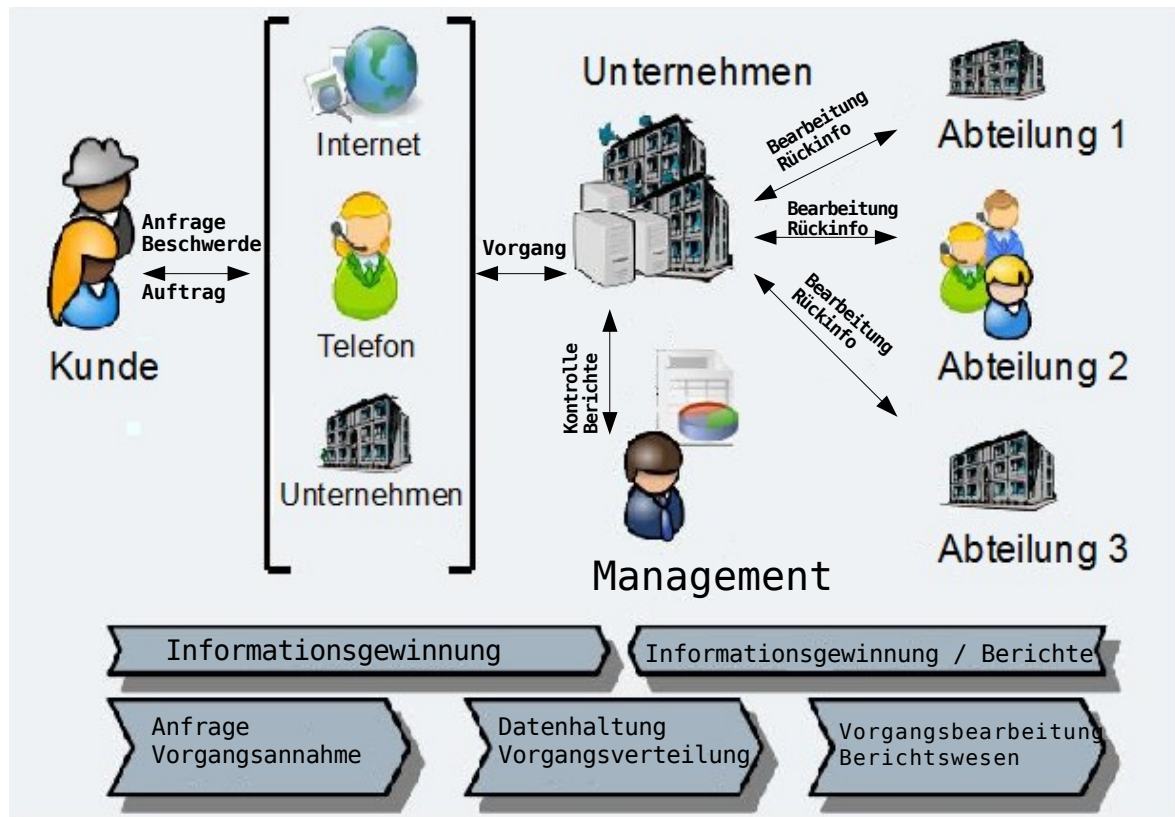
Kunde

Anfrage
Beschwerde
Auftrag

Internet

Telefon

Unternehmen

Vorgang

Unternehmen

Bearbeitung
Rückinfo

Abteilung 1

Bearbeitung
Rückinfo

Abteilung 2

Bearbeitung
Rückinfo

Abteilung 3

Kontrolle
Berichte

Management

Informationsgewinnung

Informationsgewinnung / Berichte

Anfrage
Vorgangsannahme

Datenhaltung
Vorgangsverteilung

Vorgangsbearbeitung
Berichtswesen